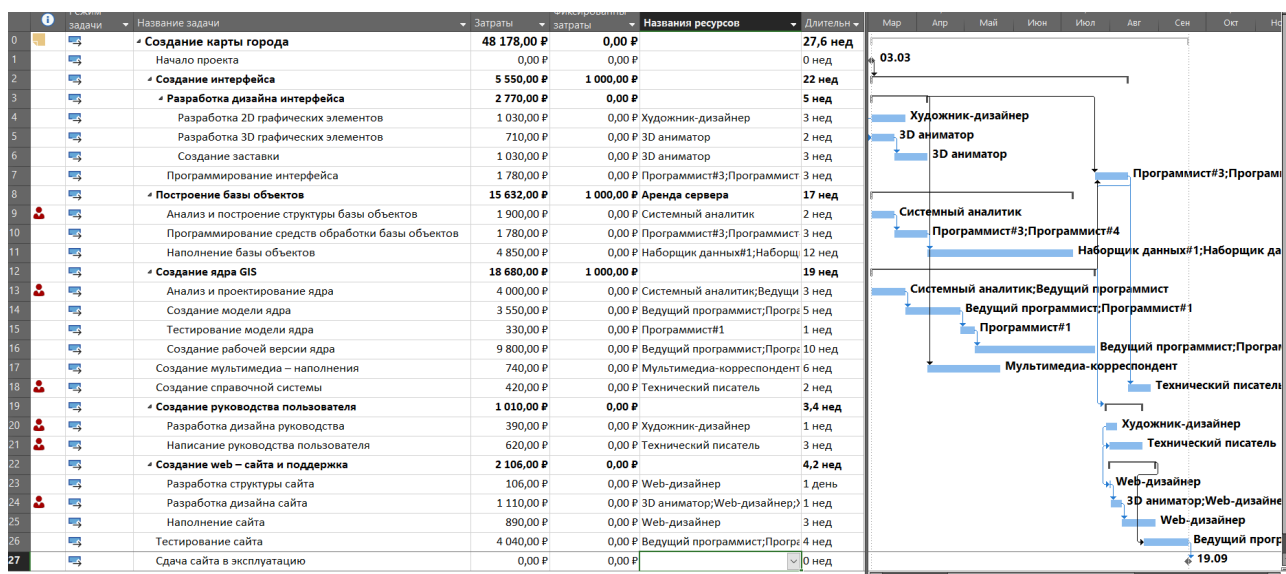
| | | Режим задачи | Название задачи | Затраты | Фиксированные затраты | Названия ресурсов | Длительн |
|---|---|---|---|---|---|---|---|
| 0 | | | Создание карты города | 48 178,00 ₽ | 0,00 ₽ | | 27,6 нед |
| 1 | | | Начало проекта | 0,00 ₽ | 0,00 ₽ | | 0 нед |
| 2 | | | Создание интерфейса | 5 550,00 ₽ | 1 000,00 ₽ | | 22 нед |
| 3 | | | Разработка дизайна интерфейса | 2 770,00 ₽ | 0,00 ₽ | | 5 нед |
| 4 | | | Разработка 2D графических элементов | 1 030,00 ₽ | 0,00 ₽ | Художник-дизайнер | 3 нед |
| 5 | | | Разработка 3D графических элементов | 710,00 ₽ | 0,00 ₽ | 3D аниматор | 2 нед |
| 6 | | | Создание заставки | 1 030,00 ₽ | 0,00 ₽ | 3D аниматор | 3 нед |
| 7 | | | Программирование интерфейса | 1 780,00 ₽ | 0,00 ₽ | Программист#3;Программист | 3 нед |
| 8 | | | Построение базы объектов | 15 632,00 ₽ | 1 000,00 ₽ | Аренда сервера | 17 нед |
| 9 | | | Анализ и построение структуры базы объектов | 1 900,00 ₽ | 0,00 ₽ | Системный аналитик | 2 нед |
| 10 | | | Программирование средств обработки базы объектов | 1 780,00 ₽ | 0,00 ₽ | Программист#3;Программист | 3 нед |
| 11 | | | Наполнение базы объектов | 4 850,00 ₽ | 0,00 ₽ | Наборщик данных#1;Наборщ | 12 нед |
| 12 | | | Создание ядра GIS | 18 680,00 ₽ | 1 000,00 ₽ | | 19 нед |
| 13 | | | Анализ и проектирование ядра | 4 000,00 ₽ | 0,00 ₽ | Системный аналитик;Ведущ | 3 нед |
| 14 | | | Создание модели ядра | 3 550,00 ₽ | 0,00 ₽ | Ведущий программист;Прогр | 5 нед |
| 15 | | | Тестирование модели ядра | 330,00 ₽ | 0,00 ₽ | Программист#1 | 1 нед |
| 16 | | | Создание рабочей версии ядра | 9 800,00 ₽ | 0,00 ₽ | Ведущий программист;Прогр | 10 нед |
| 17 | | | Создание мультимедиа – наполнения | 740,00 ₽ | 0,00 ₽ | Мультимедиа-корреспондент | 6 нед |
| 18 | | | Создание справочной системы | 420,00 ₽ | 0,00 ₽ | Технический писатель | 2 нед |
| 19 | | | Создание руководства пользователя | 1 010,00 ₽ | 0,00 ₽ | | 3,4 нед |
| 20 | | | Разработка дизайна руководства | 390,00 ₽ | 0,00 ₽ | Художник-дизайнер | 1 нед |
| 21 | | | Написание руководства пользователя | 620,00 ₽ | 0,00 ₽ | Технический писатель | 3 нед |
| 22 | | | Создание web – сайта и поддержка | 2 106,00 ₽ | 0,00 ₽ | | 4,2 нед |
| 23 | | | Разработка структуры сайта | 106,00 ₽ | 0,00 ₽ | Web-дизайнер | 1 день |
| 24 | | | Разработка дизайна сайта | 1 110,00 ₽ | 0,00 ₽ | 3D аниматор;Web-дизайнер;\ | 1 нед |
| 25 | | | Наполнение сайта | 890,00 ₽ | 0,00 ₽ | Web-дизайнер | 3 нед |
| 26 | | | Тестирование сайта | 4 040,00 ₽ | 0,00 ₽ | Ведущий программист;Прогр | 2 нед |
| 27 | | | Сдача сайта в эксплуатацию | 0,00 ₽ | 0,00 ₽ | | 0 нед |

Мар Апр Май Июн Июл Авг Сен Окт Но

03.03
Художник-дизайнер
3D аниматор
3D аниматор
Программист#3;Програм
Системный аналитик
Программист#3;Программист#4
Наборщик данных#1;Наборщик да
Системный аналитик;Ведущий программист
Ведущий программист;Программист#1
Программист#1
Ведущий программист;Програм
Мультимедиа-корреспондент
Технический писатель
Художник-дизайнер
Технический писатель
Web-дизайнер
3D аниматор;Web-дизайне
Web-дизайнер
Ведущий прогр
19.09